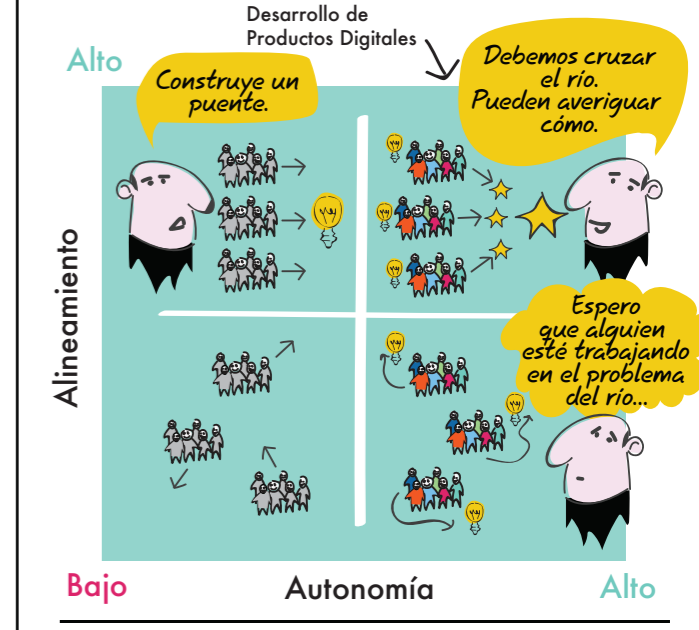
Desarrollo de Productos Digitales

Alto

Construye un puente.

Debemos cruzar el río. Pueden averiguar cómo.

Alineamiento

Espero que alguien esté trabajando en el problema del río...

Bajo

Autonomía

Alto